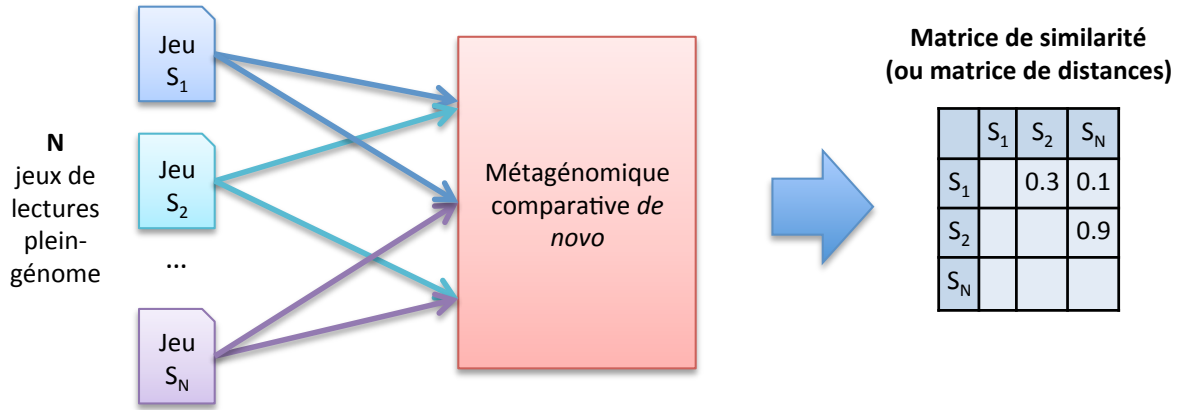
N
jeux de lectures plein-génome

Jeu $S_1$

Jeu $S_2$

...

Jeu $S_N$

Métagénomique comparative *de novo*

Matrice de similarité
(ou matrice de distances)

| | $S_1$ | $S_2$ | $S_N$ |
|---|---|---|---|
| $S_1$ | | 0.3 | 0.1 |
| $S_2$ | | | 0.9 |
| $S_N$ | | | |